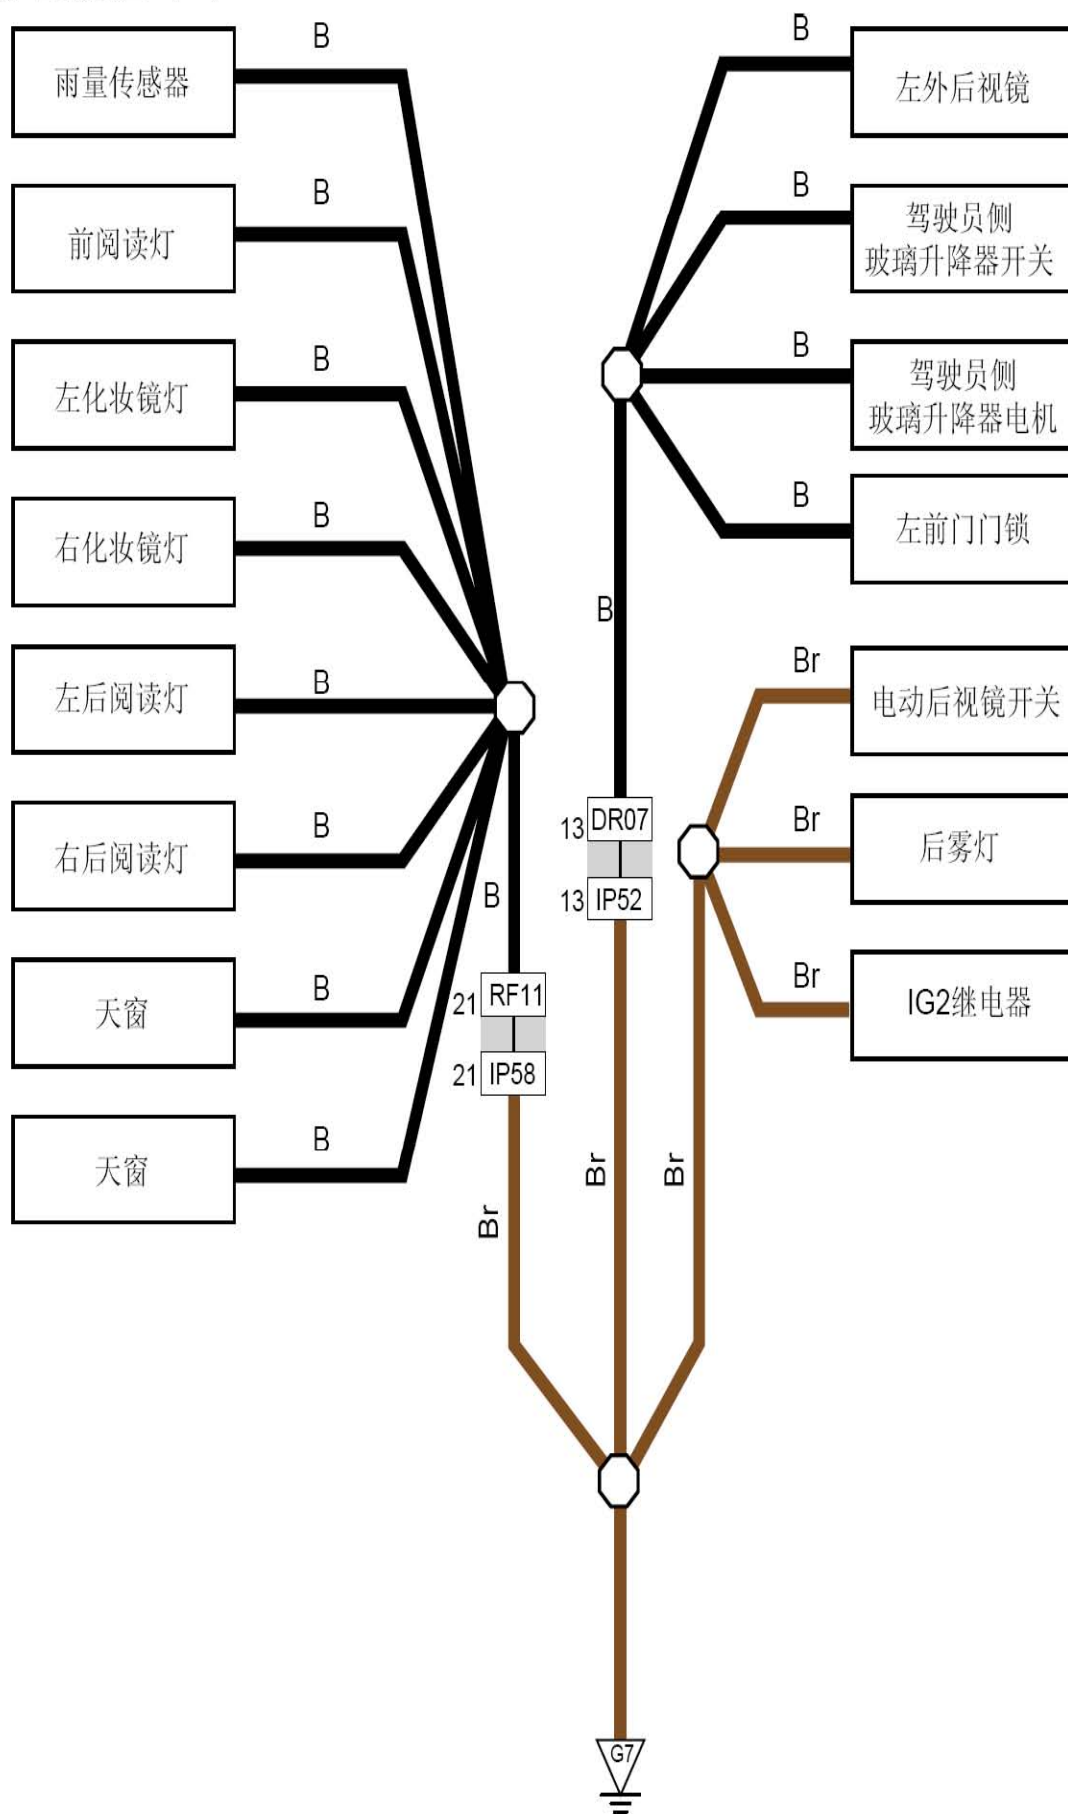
雨量传感器
B
前阅读灯
B
左化妆镜灯
B
右化妆镜灯
B
左后阅读灯
B
右后阅读灯
B
天窗
B
天窗
B

B
左外后视镜
B
驾驶员侧
玻璃升降器开关
B
驾驶员侧
玻璃升降器电机
B
左前门门锁

B
Br
电动后视镜开关
Br
后雾灯
Br
IG2继电器

13 DR07
13 IP52

B
21 RF11
21 IP58

Br
Br
Br

G7